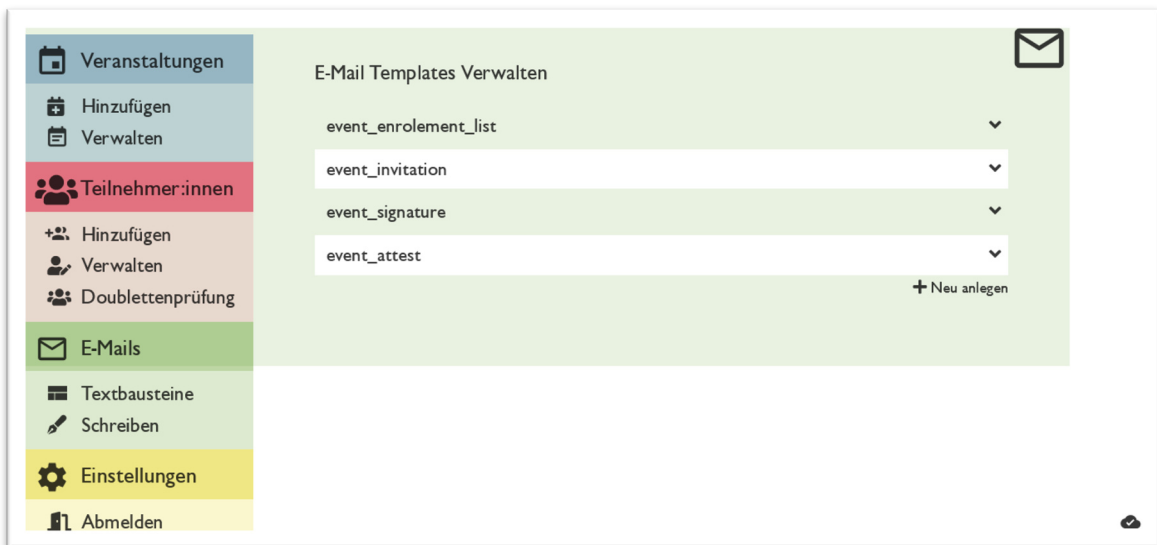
Veranstaltungen

Hinzufügen

Verwalten

Teilnehmer:innen

Hinzufügen

Verwalten

Doublettenprüfung

E-Mails

Textbausteine

Schreiben

Einstellungen

Abmelden

E-Mail Templates Verwalten

event_enrolement_list

event_invitation

event_signature

event_attest

+ Neu anlegen